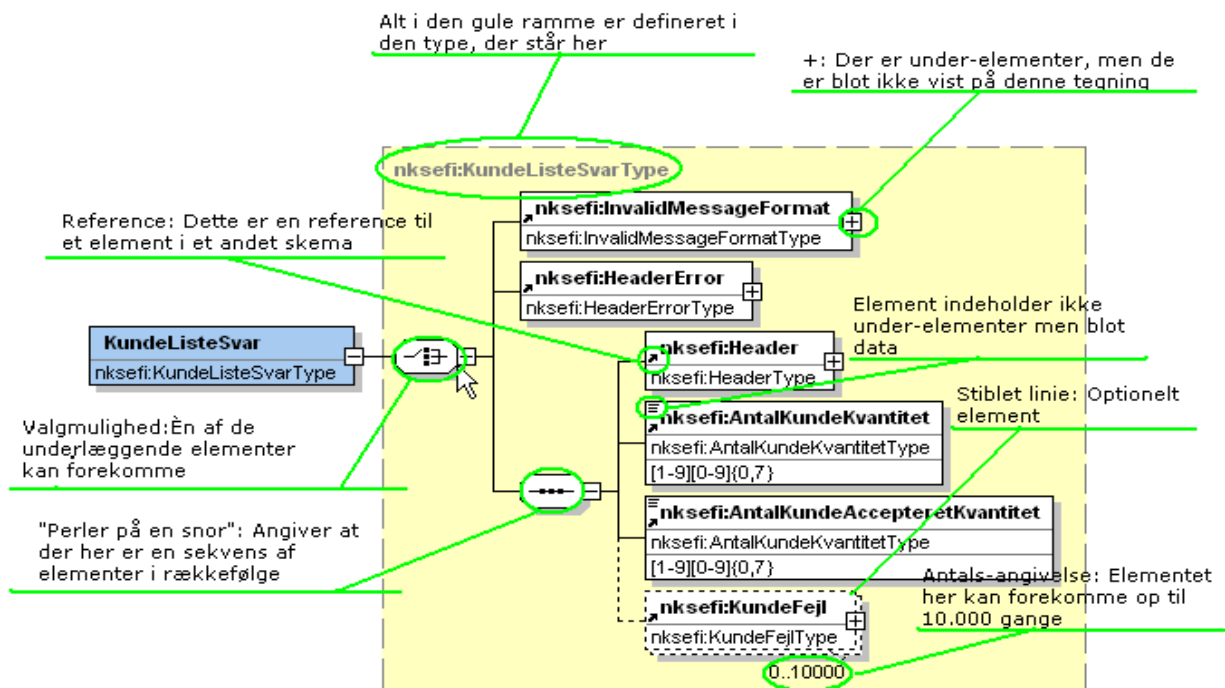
Alt i den gule ramme er defineret i den type, der står her

+: Der er under-elementer, men de er blot ikke vist på denne tegning

nksefi:KundeListeSvarType

Reference: Dette er en reference til et element i et andet skema

nksefi:InvalidMessageFormat
nksefi:InvalidMessageFormatType

nksefi:HeaderError
nksefi:HeaderErrorType

Element indeholder ikke under-elementer men blot data

KundeListeSvar
nksefi:KundeListeSvarType

nksefi:Header
nksefi:HeaderType

Stiblet linie: Optionelt element

Valgmulighed:Èn af de underlæggende elementer kan forekomme

nksefi:AntalKundeKvantitet
nksefi:AntalKundeKvantitetType
[1-9][0-9]{0,7}

"Perler på en snor": Angiver at der her er en sekvens af elementer i rækkefølge

nksefi:AntalKundeAccepteretKvantitet
nksefi:AntalKundeKvantitetType
[1-9][0-9]{0,7}

Antals-angivelse: Elementet her kan forekomme op til 10.000 gange

nksefi:KundeFejl
nksefi:KundeFejlType

0..10000